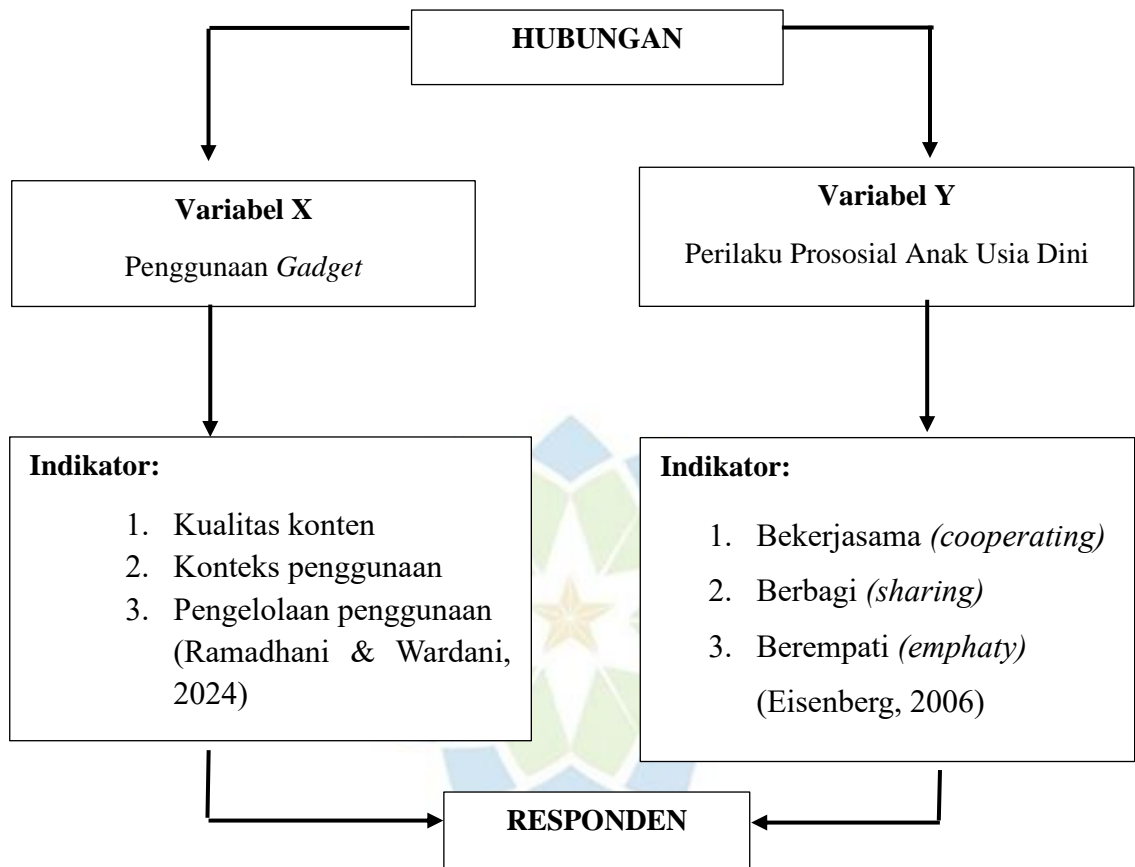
HUBUNGAN

Variabel X

Penggunaan Gadget

Variabel Y

Perilaku Prososial Anak Usia Dini

Indikator:

1. Kualitas konten
2. Konteks penggunaan
3. Pengelolaan penggunaan (Ramadhani & Wardani, 2024)

Indikator:

1. Bekerjasama (cooperating)
2. Berbagi (sharing)
3. Berempati (emphaty) (Eisenberg, 2006)

RESPONDEN